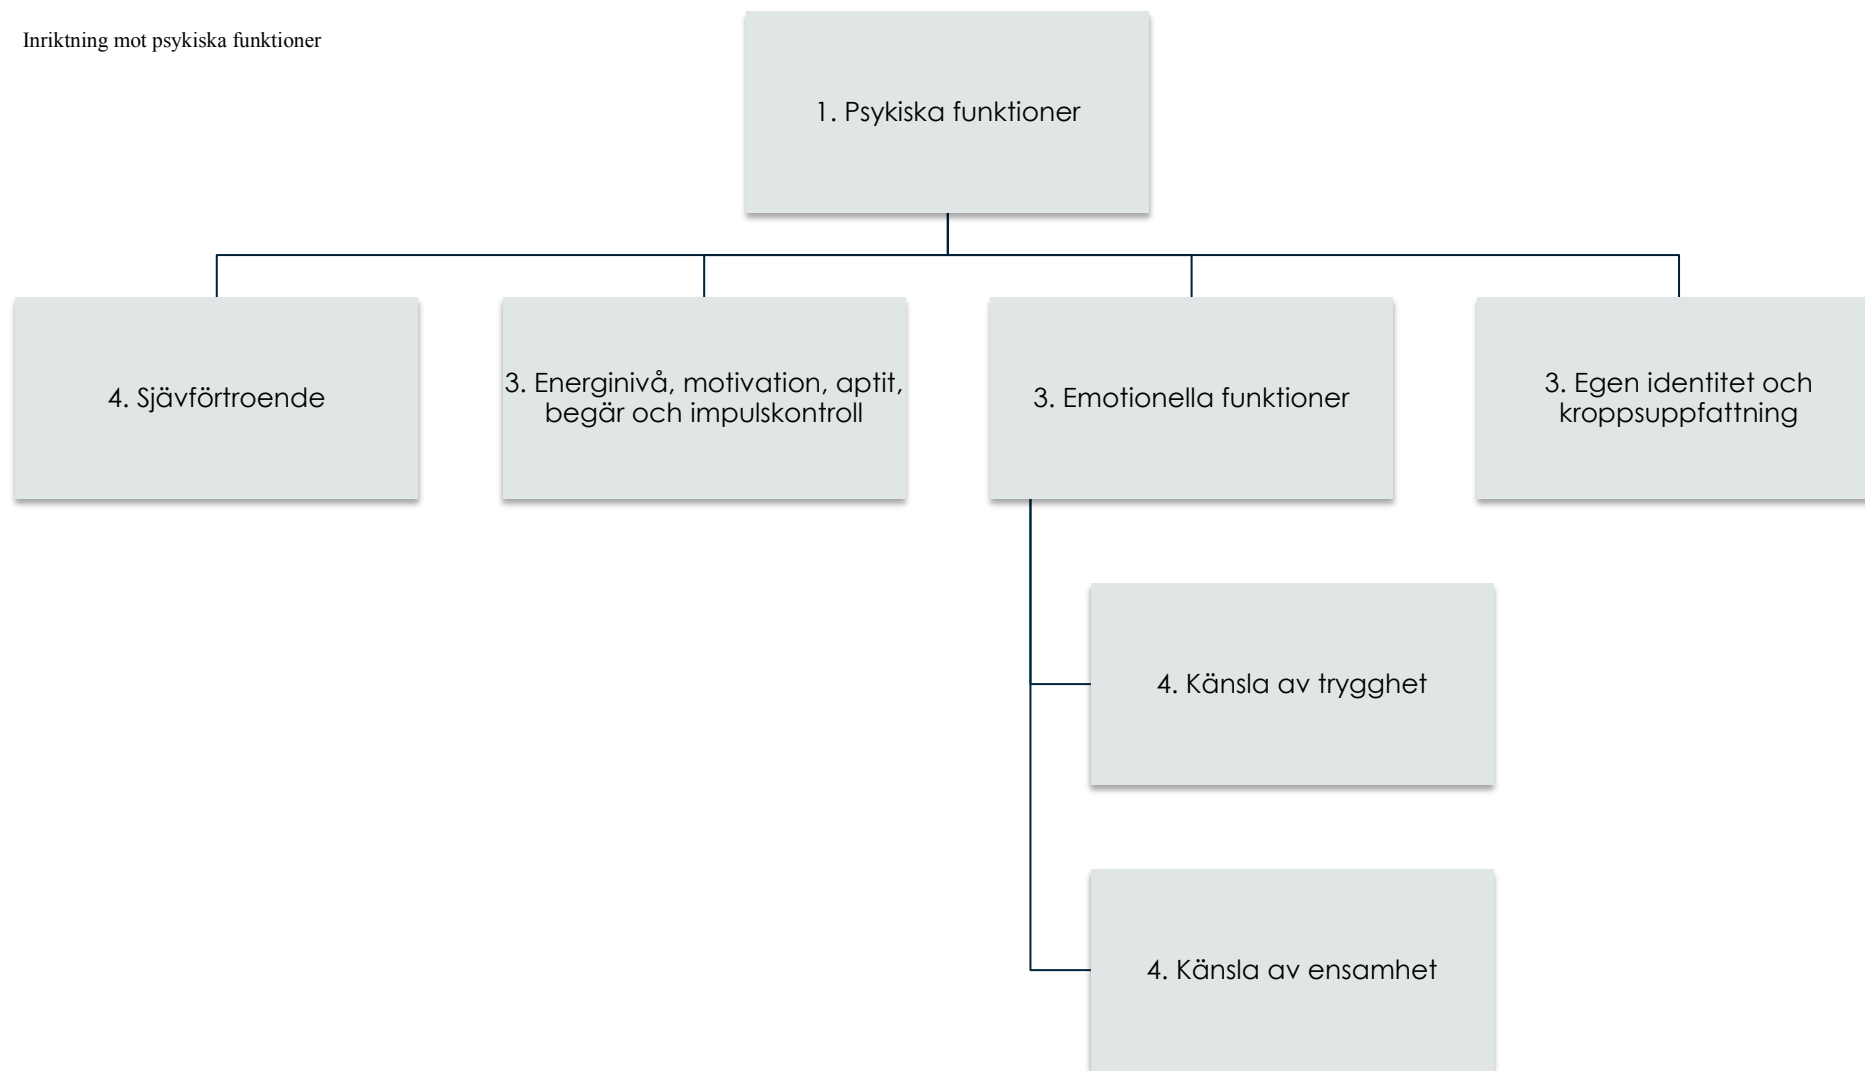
Inriktning mot psykiska funktioner

1. Psykiska funktioner

4. Sjävförtroende

3. Energinivå, motivation, aptit, begär och impulskontroll

3. Emotionella funktioner

3. Egen identitet och kroppsuppfattning

4. Känsla av trygghet

4. Känsla av ensamhet